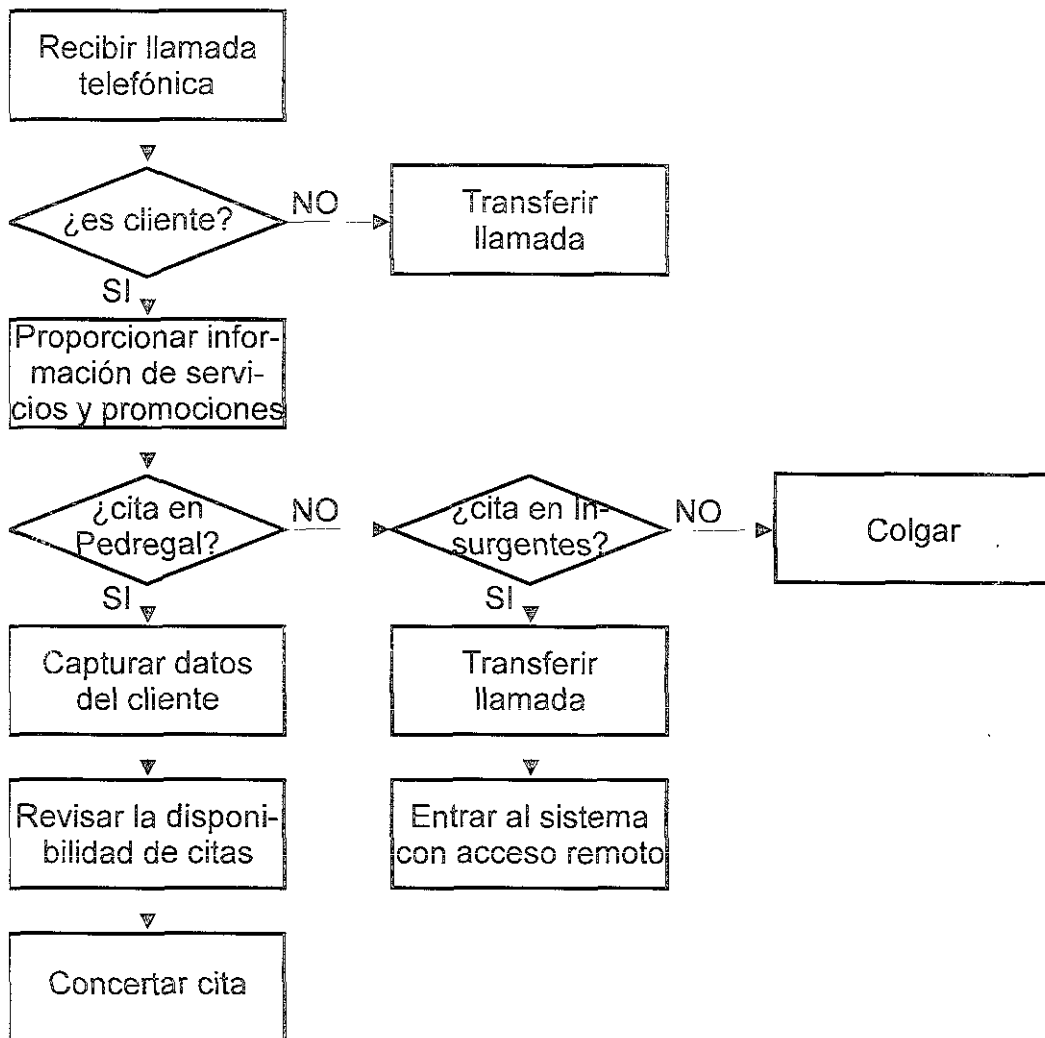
Recibir llamada telefónica

¿es cliente?

NO

Transferir llamada

SI

Proporcionar información de servicios y promociones

¿cita en Pedregal?

NO

¿cita en Insurgentes?

NO

Colgar

SI

Capturar datos del cliente

SI

Transferir llamada

Revisar la disponibilidad de citas

Entrar al sistema con acceso remoto

Concertar cita